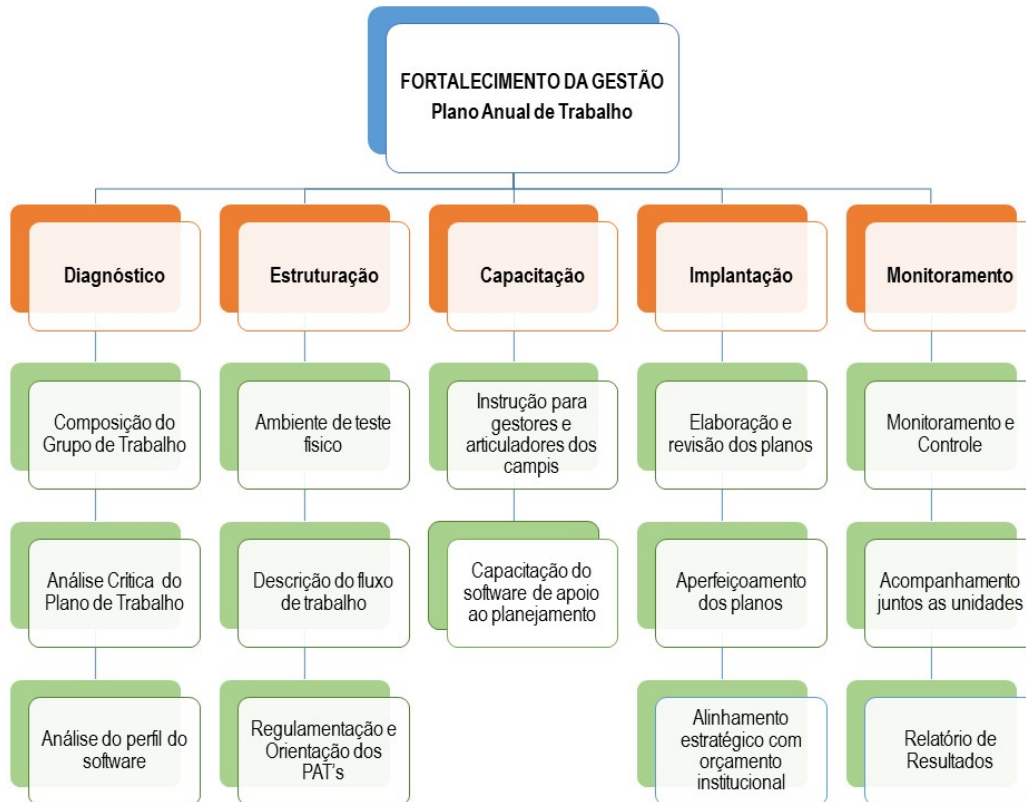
FORTALECIMENTO DA GESTÃO
Plano Anual de Trabalho

Diagnóstico

Composição do Grupo de Trabalho

Análise Crítica do Plano de Trabalho

Análise do perfil do software

Estruturação

Ambiente de teste fisico

Descrição do fluxo de trabalho

Regulamentação e Orientação dos PAT's

Capacitação

Instrução para gestores e articuladores dos campis

Capacitação do software de apoio ao planejamento

Implantação

Elaboração e revisão dos planos

Aperfeiçoamento dos planos

Alinhamento estratégico com orçamento institucional

Monitoramento

Monitoramento e Controle

Acompanhamento juntos as unidades

Relatório de Resultados